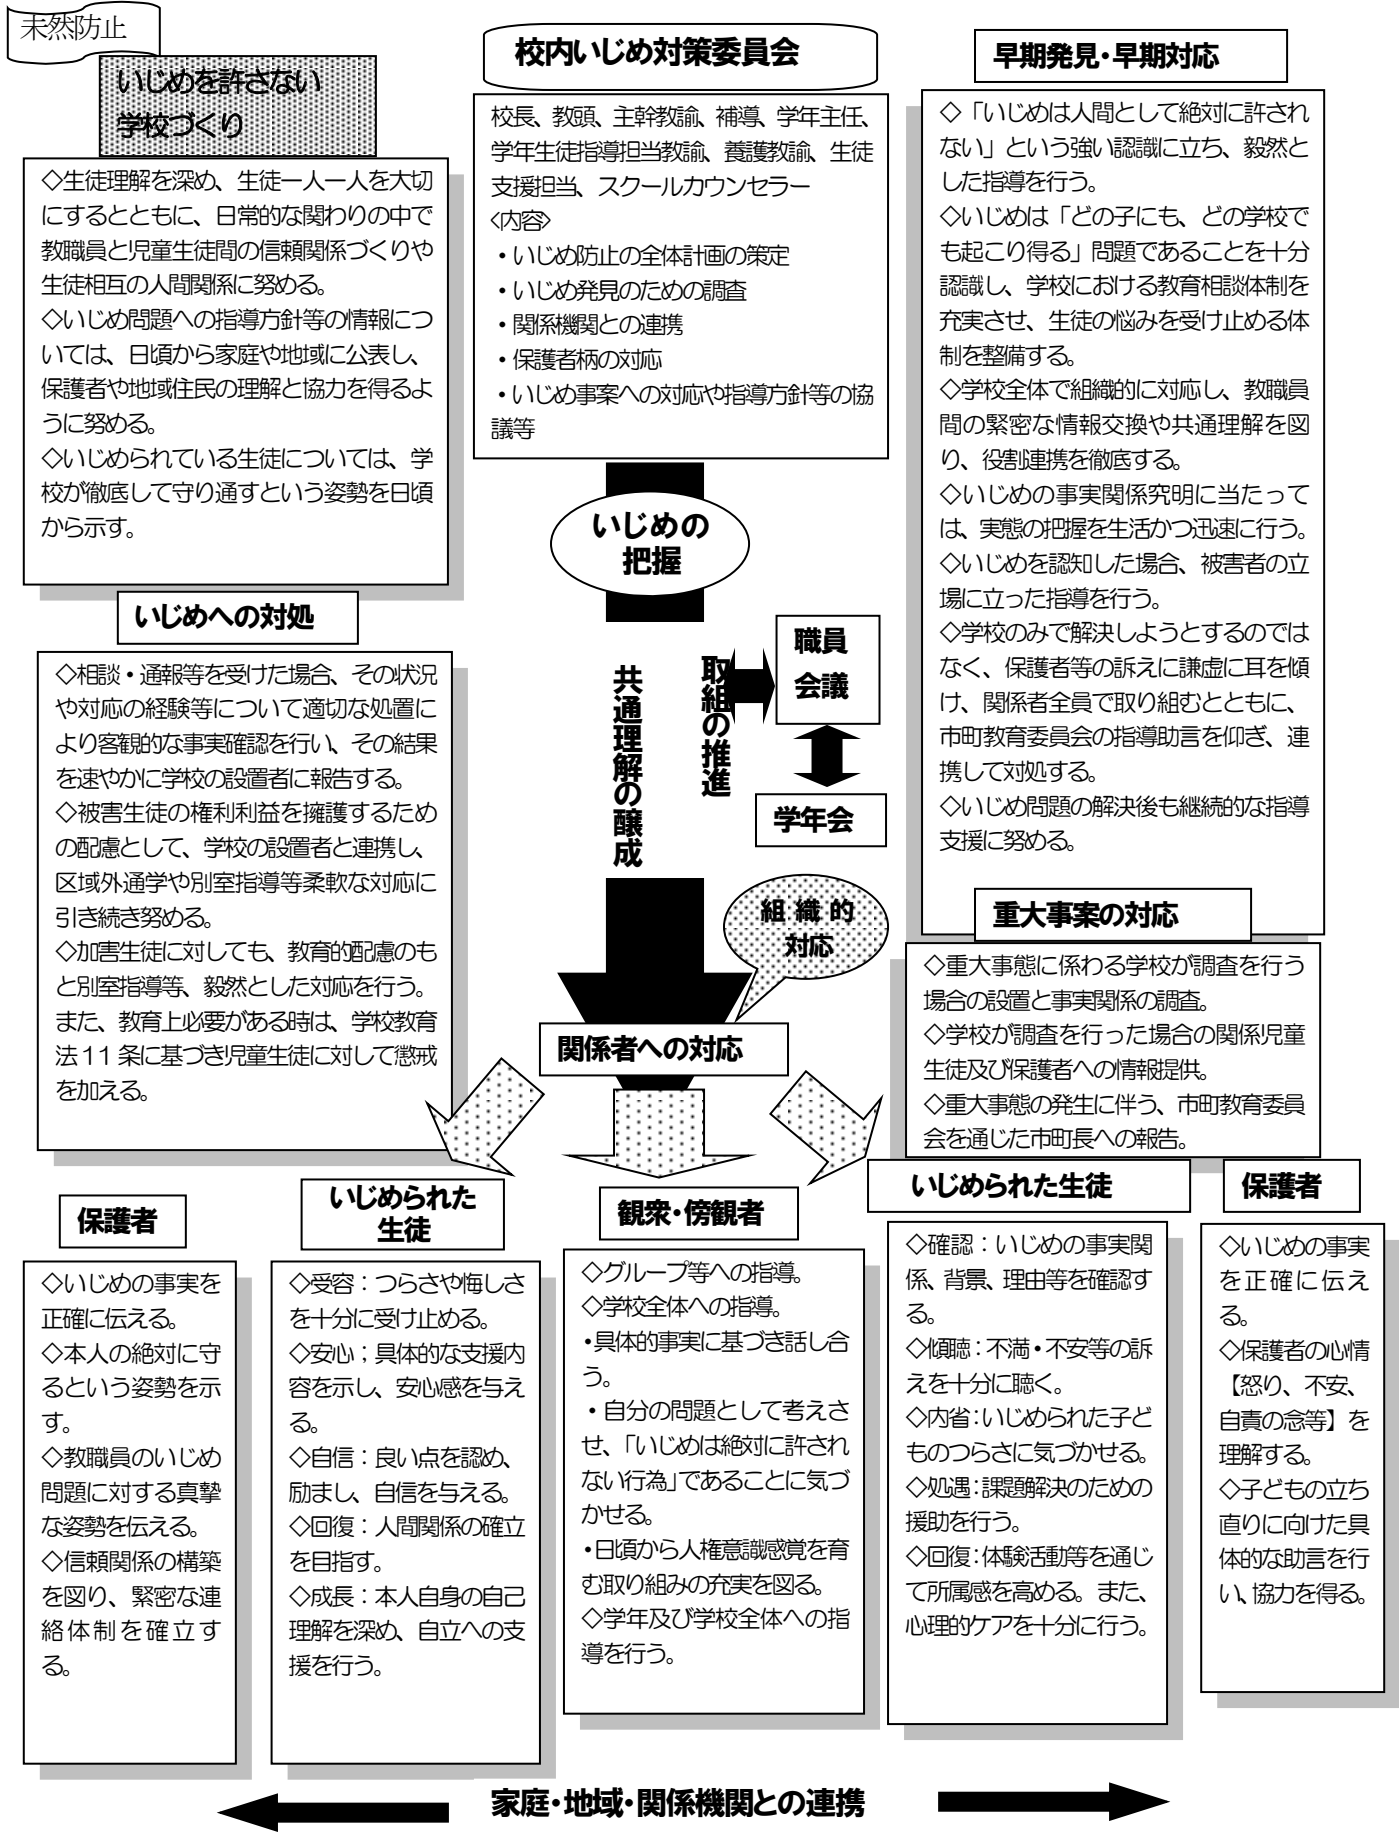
未然防止

いじめを許さない学校づくり

◇生徒理解を深め、生徒一人一人を大切にするとともに、日常的な関わりの中で教職員と児童生徒間の信頼関係づくりや生徒相互の人間関係に努める。
◇いじめ問題への指導方針等の情報については、日頃から家庭や地域に公表し、保護者や地域住民の理解と協力を得るように努める。
◇いじめられている生徒については、学校が徹底して守り通すという姿勢を日頃から示す。

校内いじめ対策委員会

校長、教頭、主幹教諭、補導、学年主任、学年生徒指導担当教諭、養護教諭、生徒支援担当、スクールカウンセラー
〈内容〉
・いじめ防止の全体計画の策定
・いじめ発見のための調査
・関係機関との連携
・保護者柄の対応
・いじめ事案への対応や指導方針等の協議等

早期発見・早期対応

◇「いじめは人間として絶対に許されない」という強い認識に立ち、毅然とした指導を行う。
◇いじめは「どの子にも、どの学校でも起こり得る」問題であることを十分認識し、学校における教育相談体制を充実させ、生徒の悩みを受け止める体制を整備する。
◇学校全体で組織的に対応し、教職員間の緊密な情報交換や共通理解を図り、役割連携を徹底する。
◇いじめの事実関係究明に当たっては、実態の把握を生活かつ迅速に行う。
◇いじめを認知した場合、被害者の立場に立った指導を行う。
◇学校のみで解決しようとするのではなく、保護者等の訴えに謙虚に耳を傾け、関係者全員で取り組むとともに、市町教育委員会の指導助言を仰ぎ、連携して対処する。
◇いじめ問題の解決後も継続的な指導支援に努める。

いじめの把握

共通理解の醸成

取組の推進

職員会議

学年会

組織的対応

いじめへの対処

◇相談・通報等を受けた場合、その状況や対応の経験等について適切な処置により客観的な事実確認を行い、その結果を速やかに学校の設置者に報告する。
◇被害生徒の権利利益を擁護するための配慮として、学校の設置者と連携し、区域外通学や別室指導等柔軟な対応に引き続き努める。
◇加害生徒に対しても、教育的配慮のもと別室指導等、毅然とした対応を行う。また、教育上必要がある時は、学校教育法11条に基づき児童生徒に対して懲戒を加える。

重大事案の対応

◇重大事態に係わる学校が調査を行う場合の設置と事実関係の調査。
◇学校が調査を行った場合の関係児童生徒及び保護者への情報提供。
◇重大事態の発生に伴う、市町教育委員会を通じた市町長への報告。

関係者への対応

保護者

◇いじめの事実を正確に伝える。
◇本人の絶対に守るという姿勢を示す。
◇教職員のいじめ問題に対する真摯な姿勢を伝える。
◇信頼関係の構築を図り、緊密な連絡体制を確立する。

いじめられた生徒

◇受容：つらさや悔しさを十分に受け止める。
◇安心；具体的な支援内容を示し、安心感を与える。
◇自信：良い点を認め、励まし、自信を与える。
◇回復：人間関係の確立を目指す。
◇成長：本人自身の自己理解を深め、自立への支援を行う。

観衆・傍観者

◇グループ等への指導。
◇学校全体への指導。
・具体的事実に基づき話し合う。
・自分の問題として考えさせ、「いじめは絶対に許されない行為」であることに気づかせる。
・日頃から人権意識感覚を育む取り組みの充実を図る。
◇学年及び学校全体への指導を行う。

いじめられた生徒

◇確認：いじめの事実関係、背景、理由等を確認する。
◇傾聴：不満・不安等の訴えを十分に聴く。
◇内省：いじめられた子どものつらさに気づかせる。
◇処遇：課題解決のための援助を行う。
◇回復：体験活動等を通じて所属感を高める。また、心理的ケアを十分に行う。

保護者

◇いじめの事実を正確に伝える。
◇保護者の心情【怒り、不安、自責の念等】を理解する。
◇子どもの立ち直りに向けた具体的な助言を行い、協力を得る。

家庭・地域・関係機関との連携